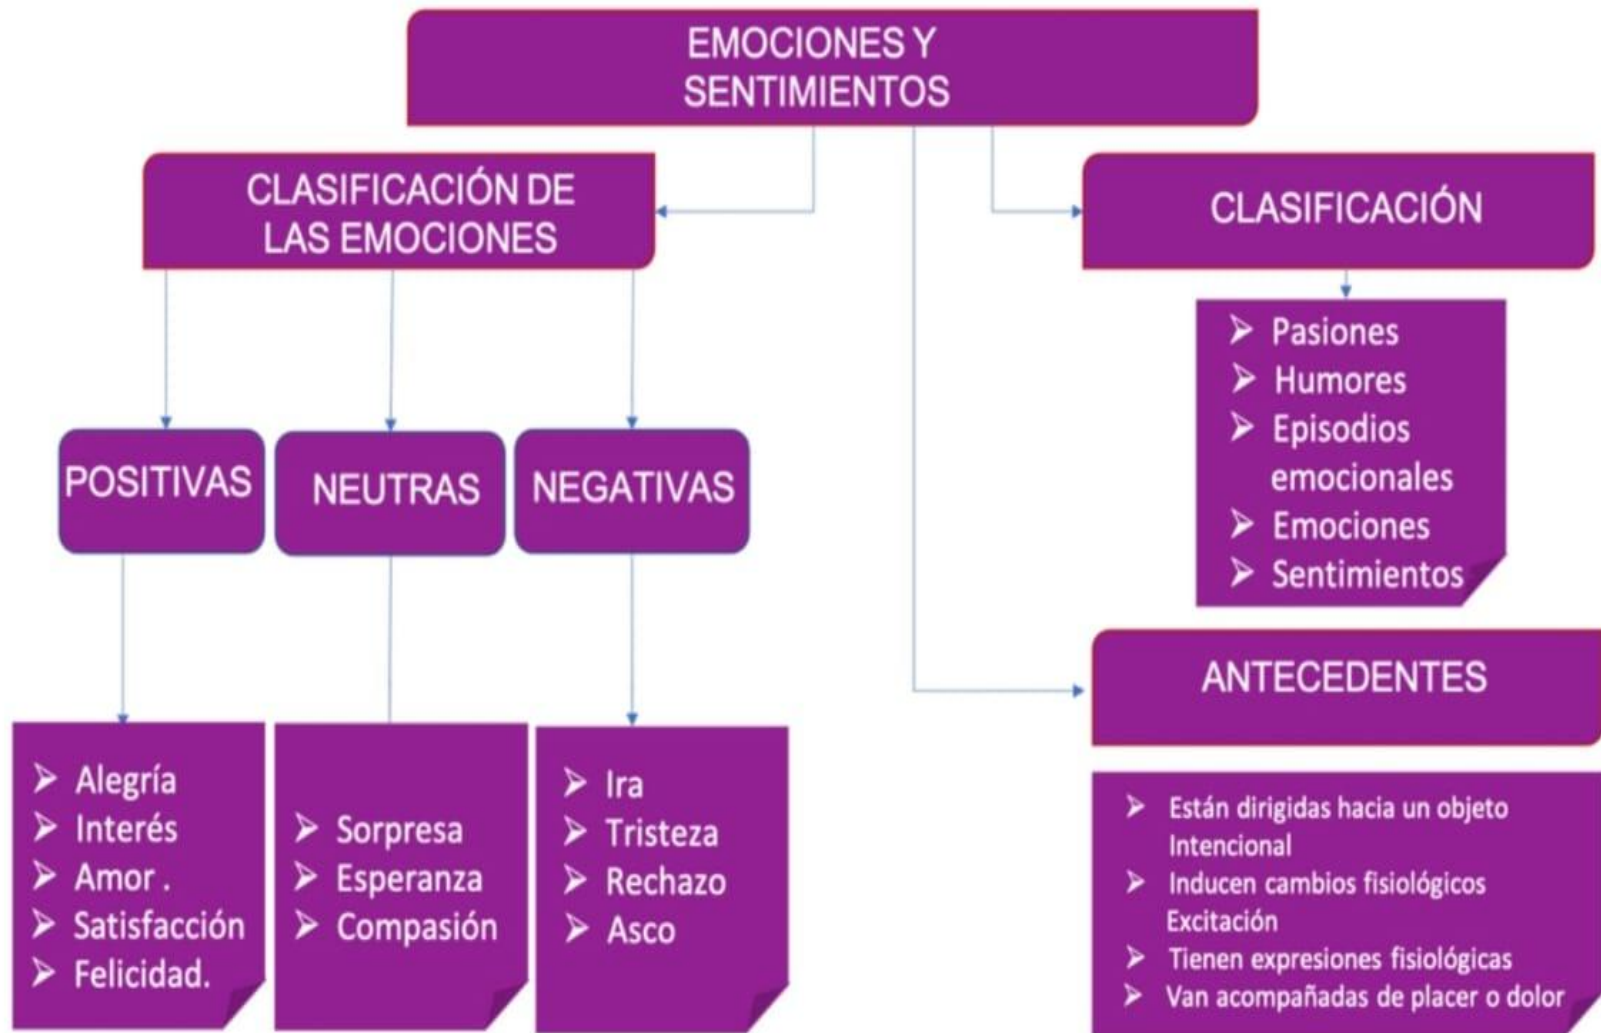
EMOCIONES Y SENTIMIENTOS

CLASIFICACIÓN DE LAS EMOCIONES

POSITIVAS

NEUTRAS

NEGATIVAS

- Alegría
- Interés
- Amor .
- Satisfacción
- Felicidad.

- Sorpresa
- Esperanza
- Compasión

- Ira
- Tristeza
- Rechazo
- Asco

CLASIFICACIÓN

- Pasiones
- Humores
- Episodios emocionales
- Emociones
- Sentimientos

ANTECEDENTES

- Están dirigidas hacia un objeto Intencional
- Inducen cambios fisiológicos Excitación
- Tienen expresiones fisiológicas
- Van acompañadas de placer o dolor